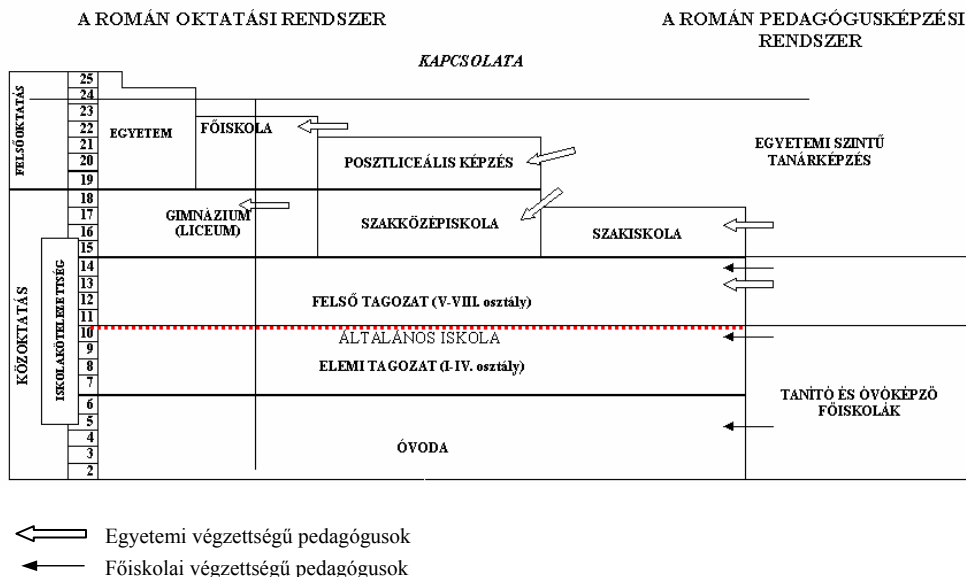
A ROMÁN OKTATÁSI RENDSZER

A ROMÁN PEDAGÓGUSKÉPZÉSI RENDSZER

KAPCSOLATA

FELSŐOKTATÁS

25
24
23
22
21
20
19

EGYETEM

FŐISKOLA

POSZTLICEÁLIS KÉPZÉS

EGYETEMI SZINTŰ TANÁRKÉPZÉS

KÖZOKTATÁS

ISKOLAKÖTELEZETTSÉG

18
17
16
15

GIMNÁZIUM (LICEUM)

SZAKKÖZÉPISKOLA

SZAKISKOLA

14
13
12
11

FELSŐ TAGOZAT (V-VIII. osztály)

10
9
8
7

ÁLTALÁNOS ISKOLA

ELEMI TAGOZAT (I-IV. osztály)

6
5
4
3
2

ÓVODA

TANÍTÓ ÉS ÓVÓKÉPZŐ FŐISKOLÁK

Egyetemi végzettségű pedagógusok

Főiskolai végzettségű pedagógusok